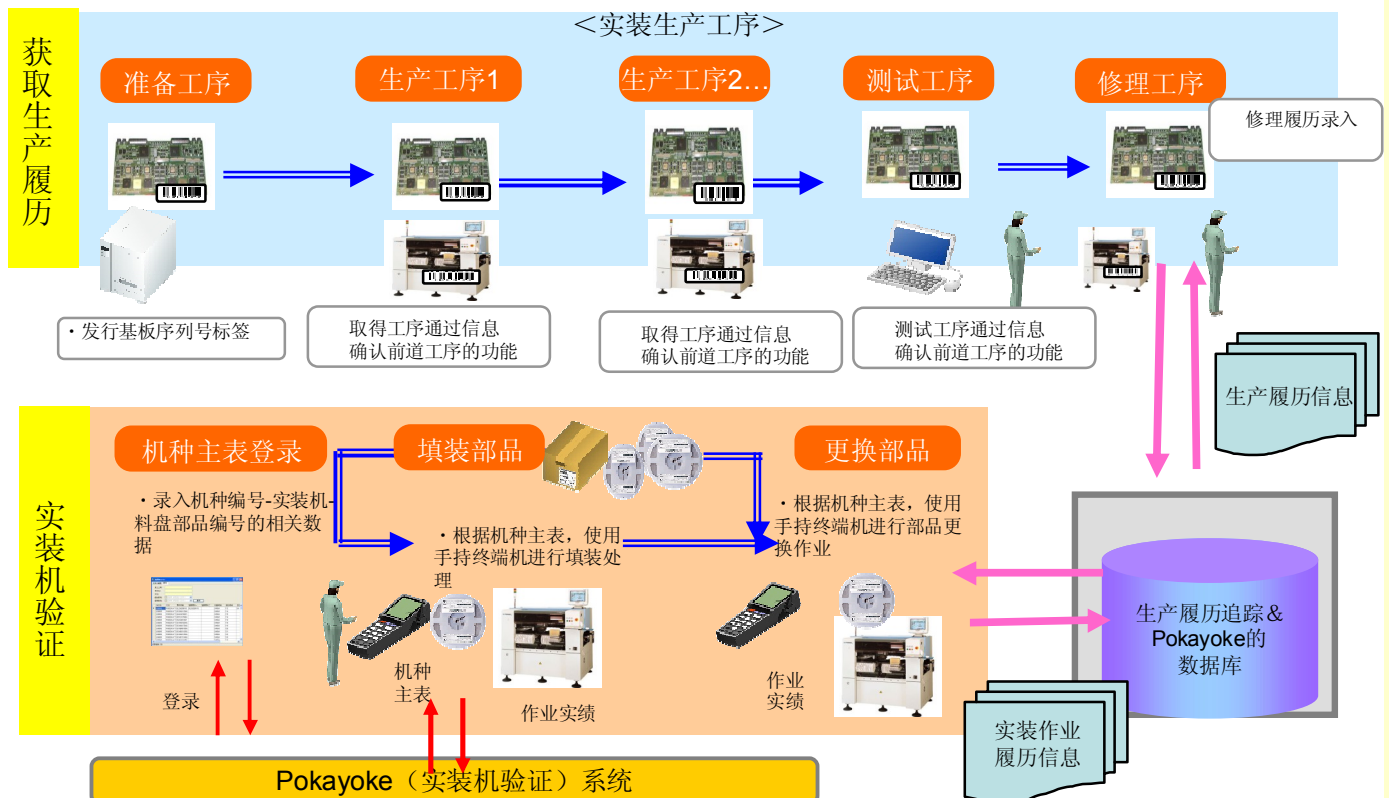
获取生产履历

＜实装生产工序＞

准备工序

生产工序1

生产工序2…

测试工序

修理工序

修理履历录入

・发行基板序列号标签

取得工序通过信息
确认前道工序的功能

取得工序通过信息
确认前道工序的功能

测试工序通过信息
确认前道工序的功能

生产履历信息

实装机验证

机种主表登录

填装部品

更换部品

・录入机种编号-实装机料盘部品编号的相关数据

・根据机种主表，使用手持终端机进行填装处理

・根据机种主表，使用手持终端机进行部品更换作业

登录

机种主表

作业实绩

作业实绩

生产履历追踪＆Pokayoke的数据库

实装作业履历信息

Pokayoke（实装机验证）系统